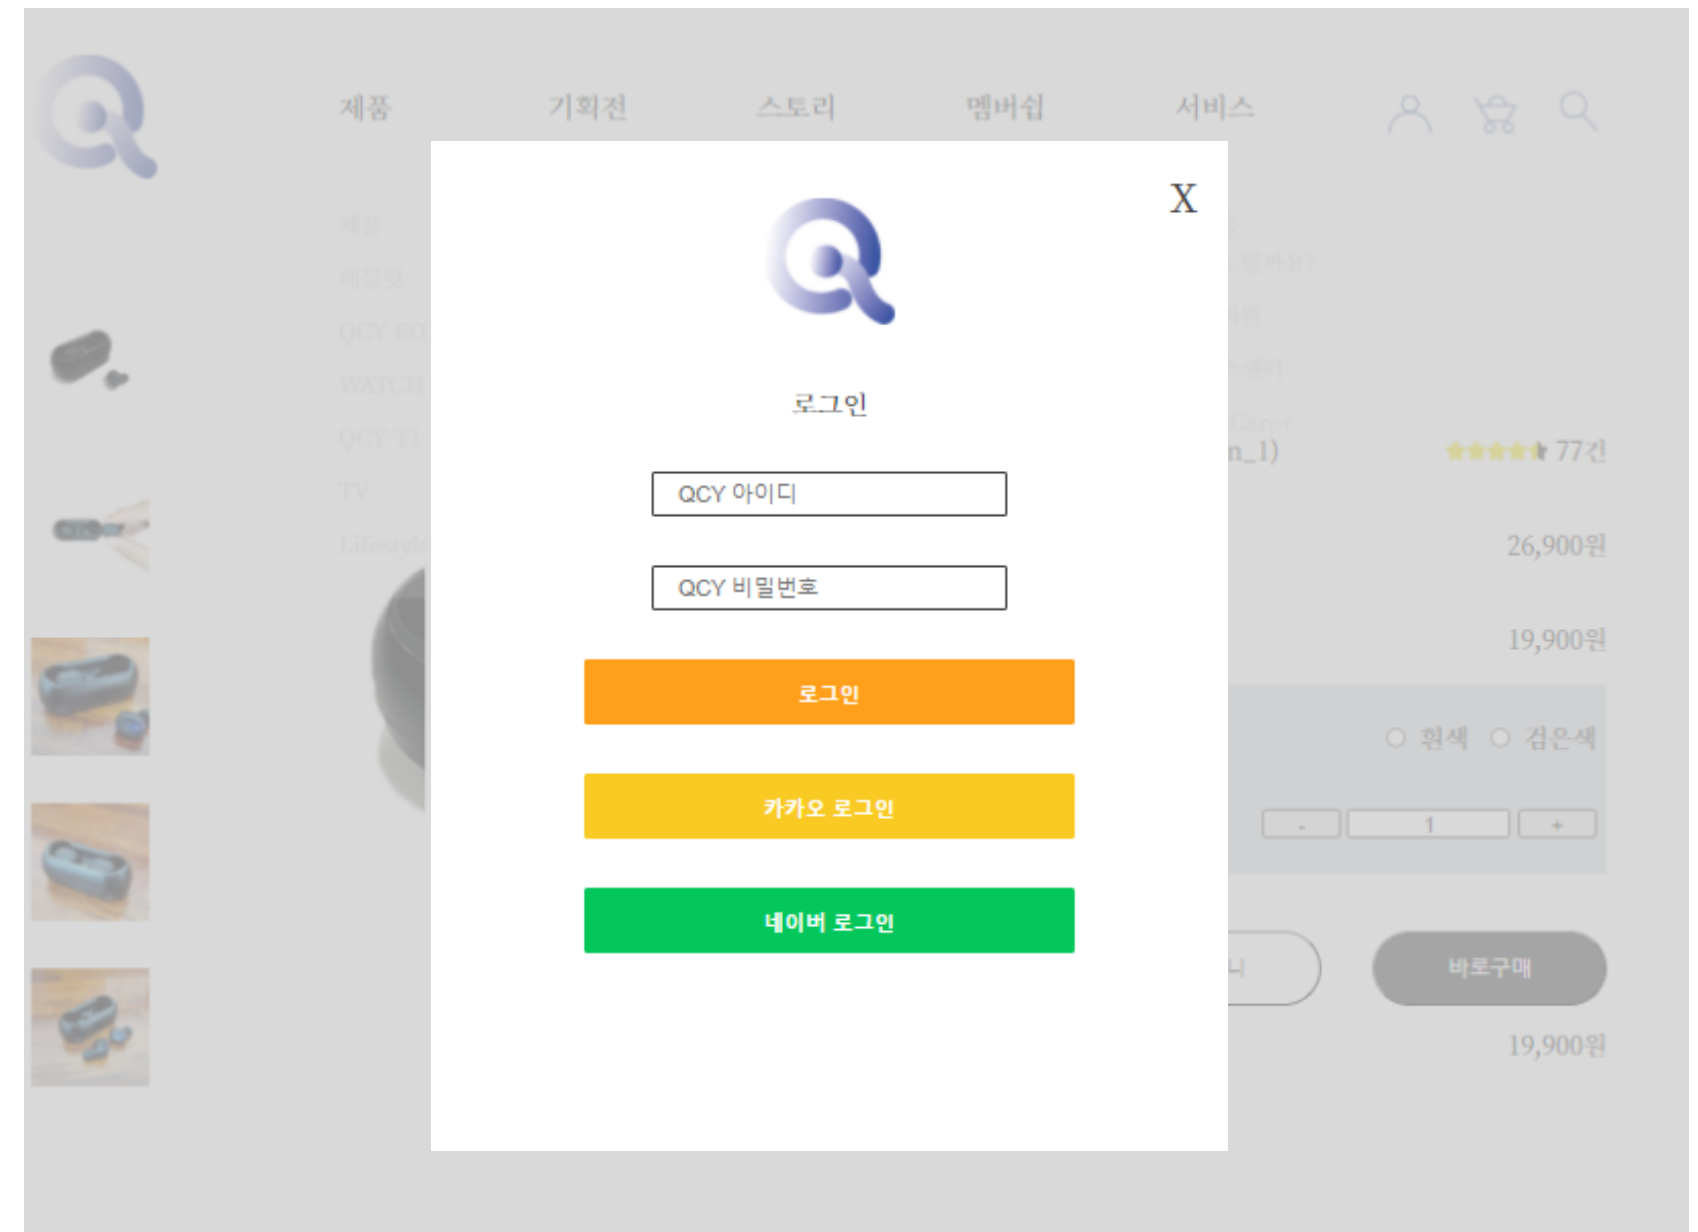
제품 기획전 스토리 멤버십 서비스

제품
데일샷
QCY BO
WATCH
QCY T1
TV
Lifestyl

X

로그인

QCY 아이디

QCY 비밀번호

로그인

카카오 로그인

네이버 로그인

n_1)

77건

26,900원

19,900원

흰색 검은색

-
1
+

니

바로구매

19,900원